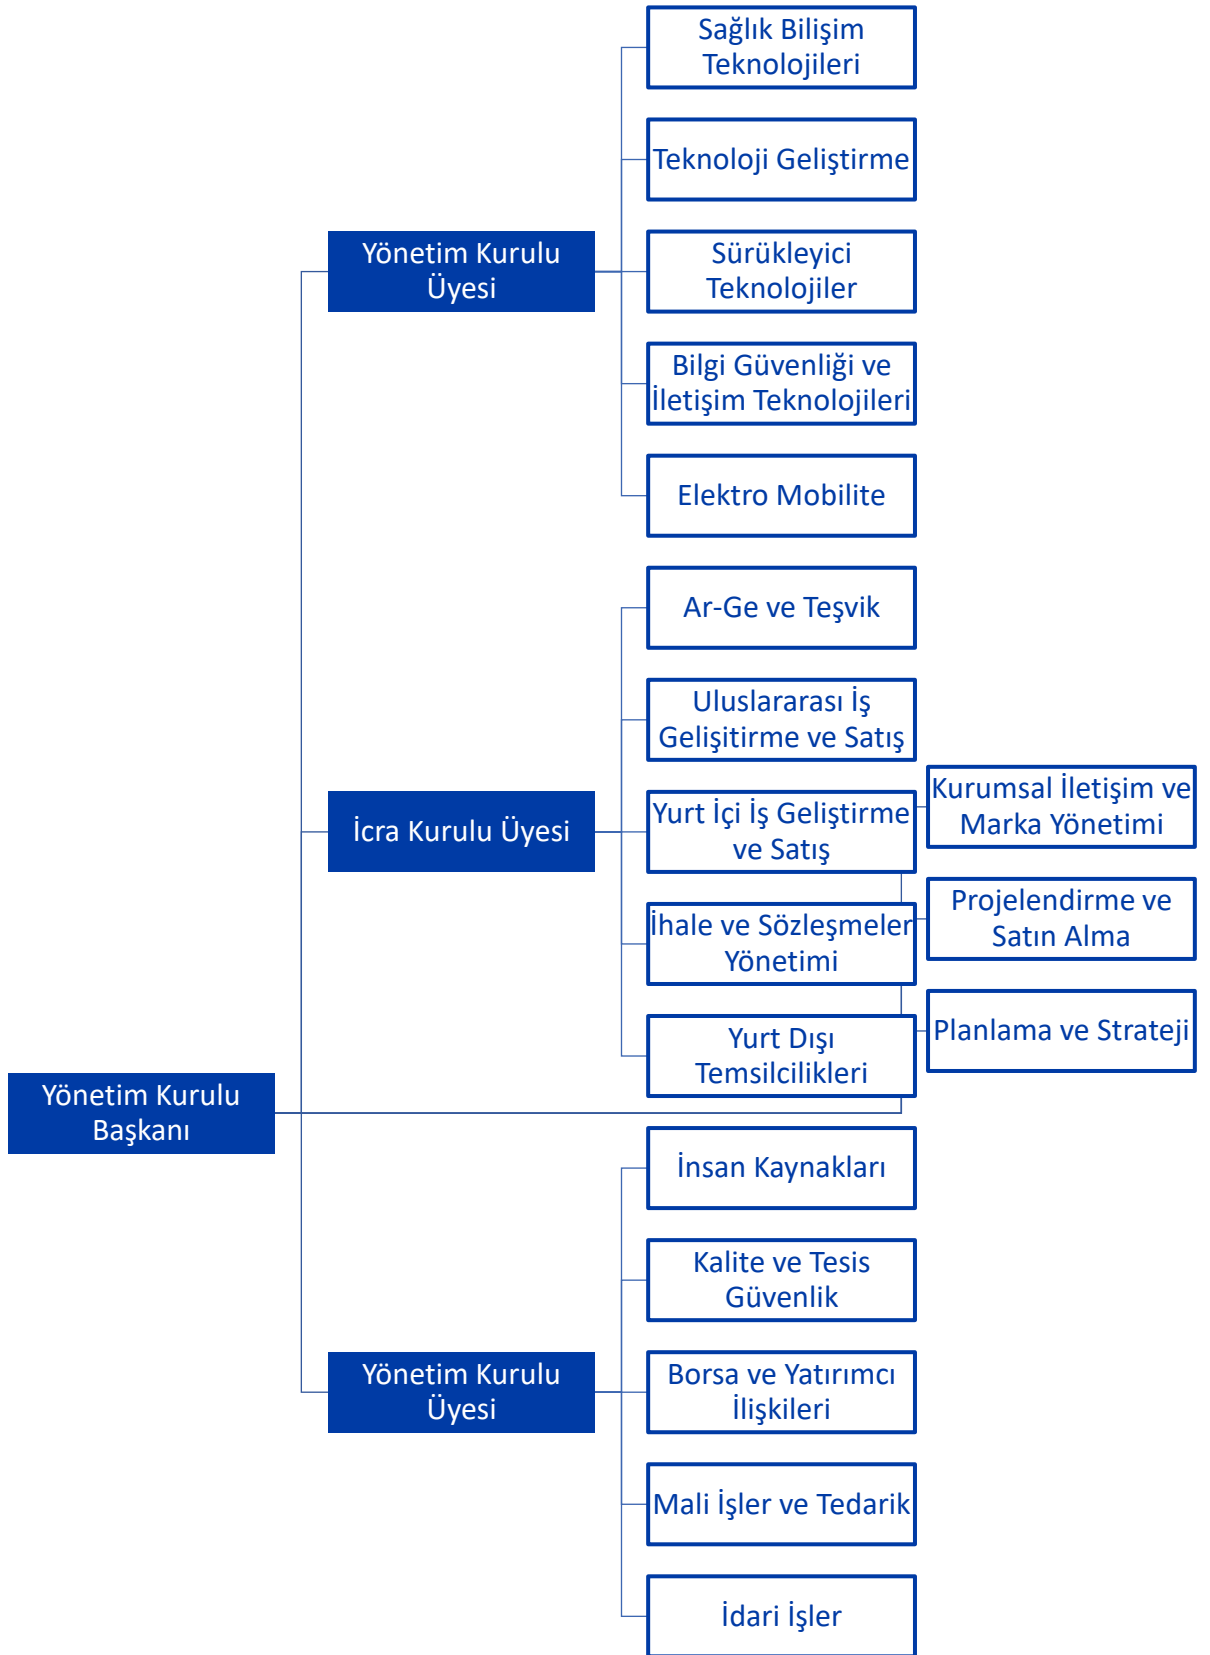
Sağlık Bilişim Teknolojileri

Teknoloji Geliştirme

Yönetim Kurulu Üyesi

Sürükleyici Teknolojiler

Bilgi Güvenliği ve İletişim Teknolojileri

Elektro Mobilite

Ar-Ge ve Teşvik

Uluslararası İş Gelişitirme ve Satış

Yurt İçi İş Geliştirme ve Satış

Kurumsal İletişim ve Marka Yönetimi

İcra Kurulu Üyesi

İhale ve Sözleşmeler Yönetimi

Projelendirme ve Satın Alma

Yurt Dışı Temsilcilikleri

Planlama ve Strateji

Yönetim Kurulu Başkanı

İnsan Kaynakları

Kalite ve Tesis Güvenlik

Yönetim Kurulu Üyesi

Borsa ve Yatırımcı İlişkileri

Mali İşler ve Tedarik

İdari İşler